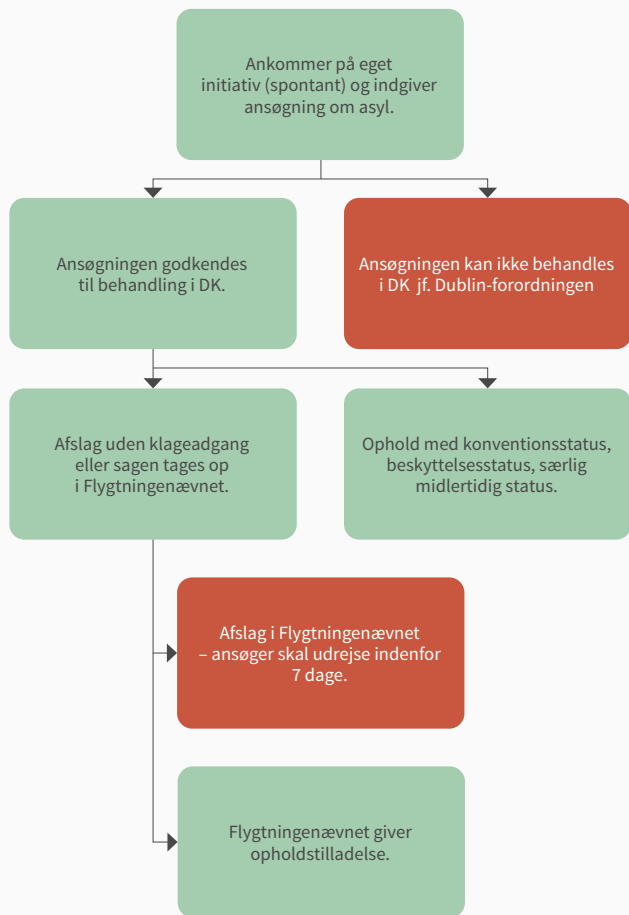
Ankommer på eget initiativ (spontant) og indgiver ansøgning om asyl.

Ansøgningen godkendes til behandling i DK.

Ansøgningen kan ikke behandles i DK jf. Dublin-forordningen

Afslag uden klageadgang eller sagen tages op i Flygtningenævnet.

Ophold med konventionsstatus, beskyttelsesstatus, særlig midlertidig status.

Afslag i Flygtningenævnet – ansøger skal udrejse indenfor 7 dage.

Flygtningenævnet giver opholdstilladelse.